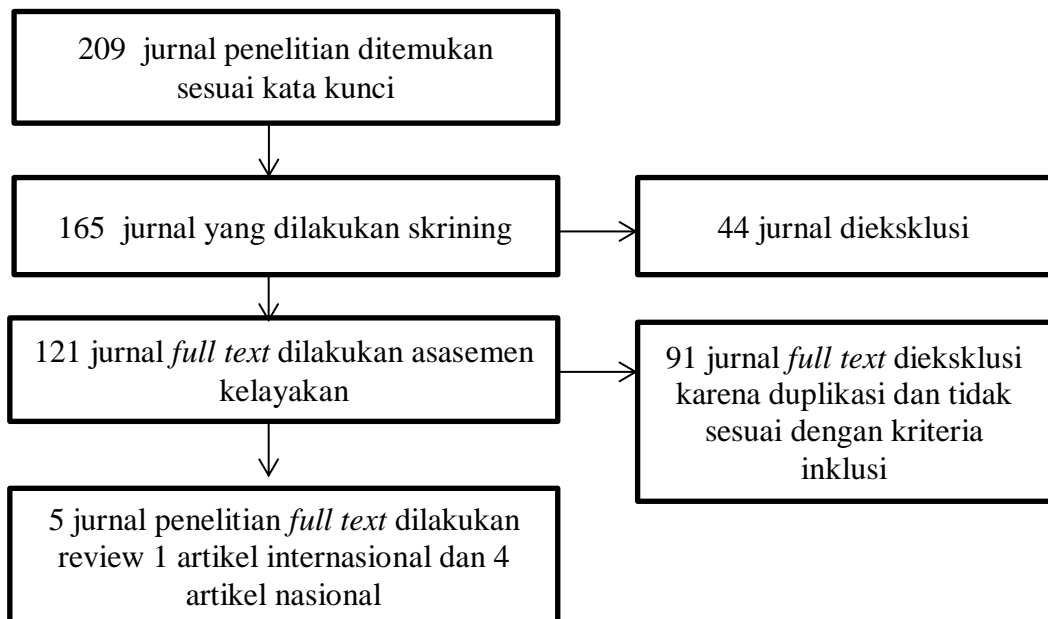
209 jurnal penelitian ditemukan sesuai kata kunci

165 jurnal yang dilakukan skrining

44 jurnal dieksklusi

121 jurnal *full text* dilakukan asasemen kelayakan

91 jurnal *full text* dieksklusi karena duplikasi dan tidak sesuai dengan kriteria inklusi

5 jurnal penelitian *full text* dilakukan review 1 artikel internasional dan 4 artikel nasional